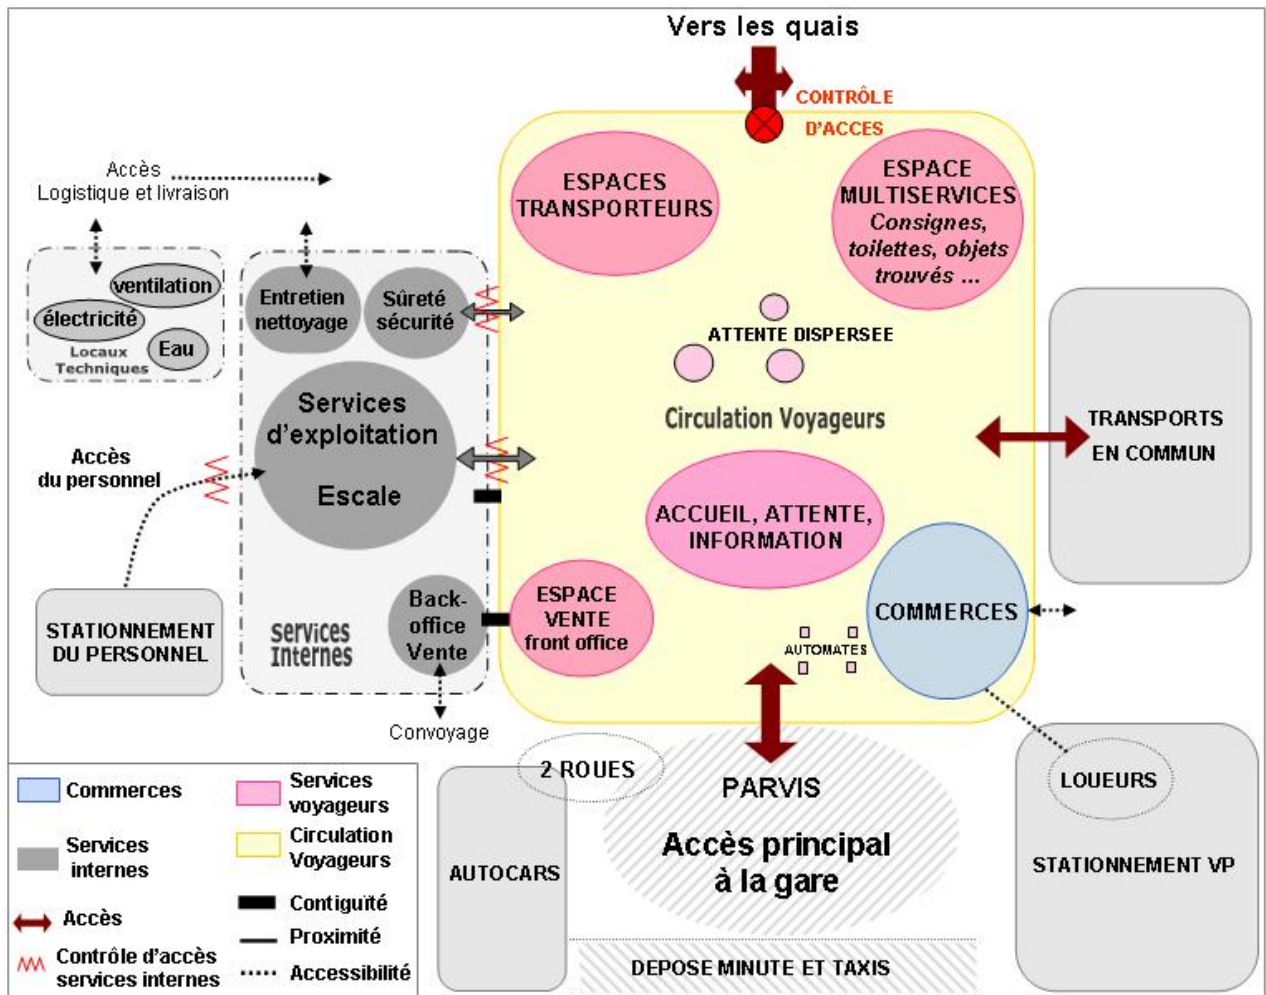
Vers les quais

CONTRÔLE D'ACCES

Accès Logistique et livraison

ventilation
électricité
Eau
Locaux Techniques

Entretien nettoyage
Sûreté sécurité

Services d'exploitation
Escale

Accès du personnel

STATIONNEMENT DU PERSONNEL

Services Internes

Back-office Vente

Convoyage

ESPACES TRANSPORTEURS

ESPACE MULTISERVICES
Consignes, toilettes, objets trouvés ...

ATTENTE DISPERSEE

Circulation Voyageurs

ACCUEIL, ATTENTE, INFORMATION

ESPACE VENTE front office

COMMERCES

AUTOMATES

TRANSPORTS EN COMMUN

LOUEURS

STATIONNEMENT VP

2 ROUES

AUTOCARS

PARVIS
Accès principal à la gare

DEPOSE MINUTE ET TAXIS

Commerces
Services internes
Accès
Contrôle d'accès services internes
Services voyageurs
Circulation Voyageurs
Contiguité
Proximité
Accessibilité